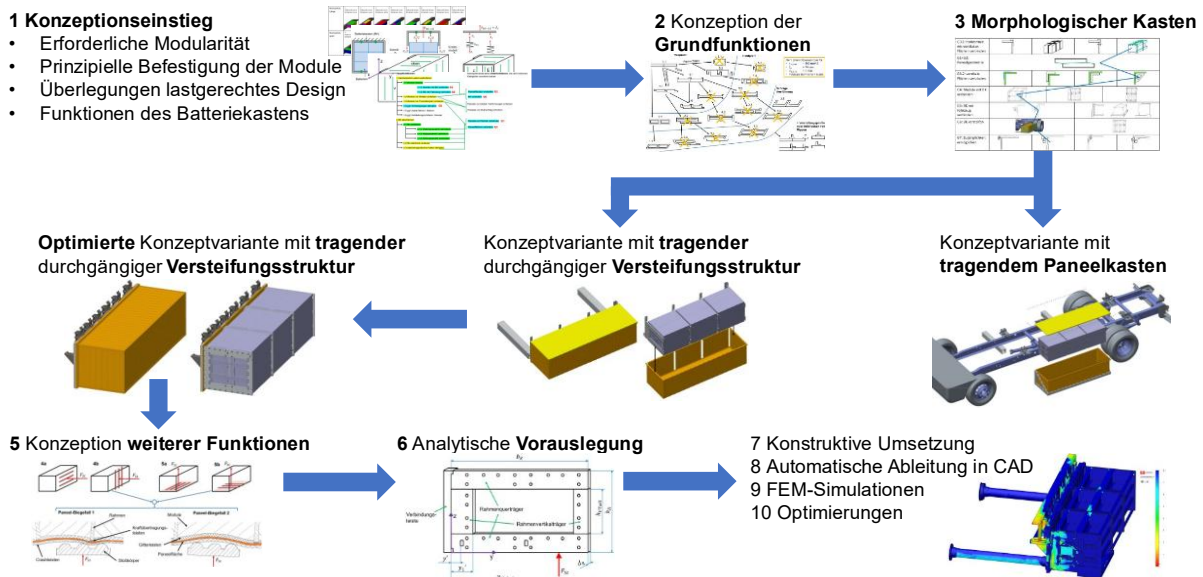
**1 Konzeptionseinstieg**
- Erforderliche Modularität
- Prinzipielle Befestigung der Module
- Überlegungen lastgerechtes Design
- Funktionen des Batteriekastens

**2** Konzeption der **Grundfunktionen**

**3 Morphologischer Kasten**

**Optimierte** Konzeptvariante mit **tragender** durchgängiger **Versteifungsstruktur**

Konzeptvariante mit **tragender** durchgängiger **Versteifungsstruktur**

Konzeptvariante mit **tragendem Paneelkasten**

**5** Konzeption **weiterer Funktionen**

4a 4b 5a 5b

Paneel-Bauteil 1 Paneel-Bauteil 2

Rahmen Module

**6** Analytische **Vorauslegung**

Rahmenquerträger
Rahmenvertikalträger
Verbindungsteile

7 Konstruktive Umsetzung
8 Automatische Ableitung in CAD
9 FEM-Simulationen
10 Optimierungen